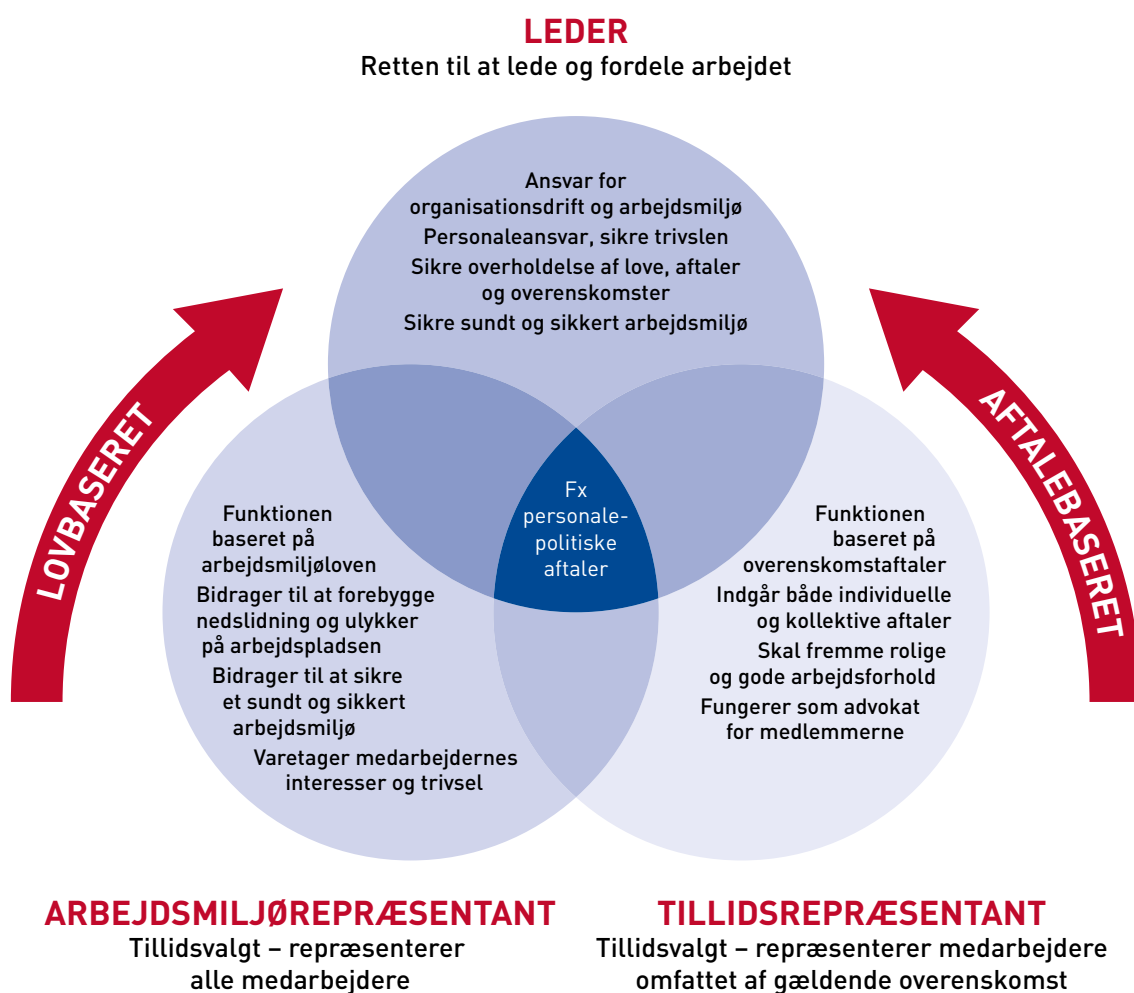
LEDER
Retten til at lede og fordele arbejdet

Ansvar for organisationsdrift og arbejdsmiljø
Personaleansvar, sikre trivslen
Sikre overholdelse af love, aftaler og overenskomster
Sikre sundt og sikkert arbejdsmiljø

LOVBASERET

AFTALEBASERET

Funktionen baseret på arbejdsmiljøloven
Bidrager til at forebygge nedslidning og ulykker på arbejdspladsen
Bidrager til at sikre et sundt og sikkert arbejdsmiljø
Varetager medarbejdernes interesser og trivsel

Fx personalepolitiske aftaler

Funktionen baseret på overenskomstaftaler
Indgår både individuelle og kollektive aftaler
Skal fremme rolige og gode arbejdsforhold
Fungerer som advokat for medlemmerne

ARBEJDSMILJØREPRÆSENTANT
Tillidsvalgt – repræsenterer alle medarbejdere

TILLIDSREPRÆSENTANT
Tillidsvalgt – repræsenterer medarbejdere omfattet af gældende overenskomst